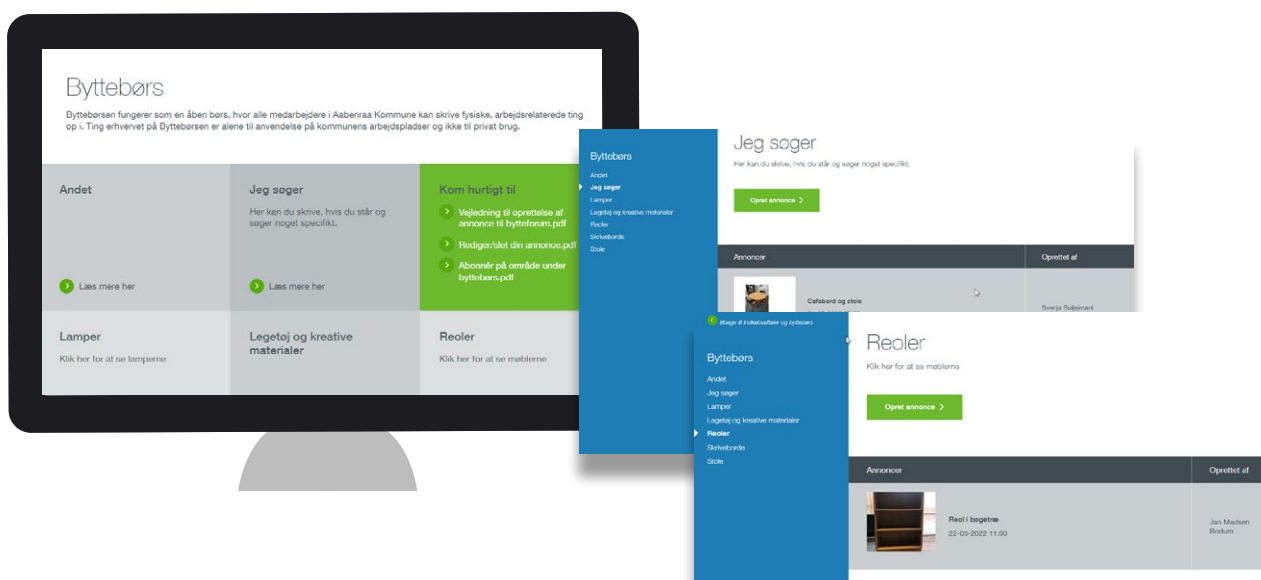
Byttebørs

Byttebørsen fungerer som en åben børs, hvor alle medarbejdere i Aabenraa Kommune kan skrive fysiske, arbejdsrelaterede ting op i. Ting erhvervet på Byttebørsen er alene til anvendelse på kommunens arbejdspladser og ikke til privat brug.

Andet

Læs mere her

Jeg søger

Her kan du skrive, hvis du står og søger noget specifikt.

Læs mere her

Kom hurtigt til

Vejledning til oprettelse af annonce til bytteforum.pdf

Rediger/slet din annonce.pdf

Abonnér på område under byttebørs.pdf

Lamper

Klik her for at se lamperne

Legetøj og kreative materialer

Reoler

Klik her for at se møblerne

Byttebørs
Andet
Jeg søger
Lamper
Legetøj og kreative materialer
Reoler
Skriveborde
Stole

Jeg søger

Her kan du skrive, hvis du står og søger noget specifikt.

Opret annonce

| Annoncer | Oprettet af |
|---|---|
| Cafebord og stole | Sverija Suljejmani |

Tilbage til Indkøbsaftaler og byttebørs

Byttebørs
Andet
Jeg søger
Lamper
Legetøj og kreative materialer
Reoler
Skriveborde
Stole

Reoler

Klik her for at se møblerne

Opret annonce

| Annoncer | Oprettet af |
|---|---|
| Reol i bøgetræ 22-03-2022 11:00 | Jan Madsen Bodum |